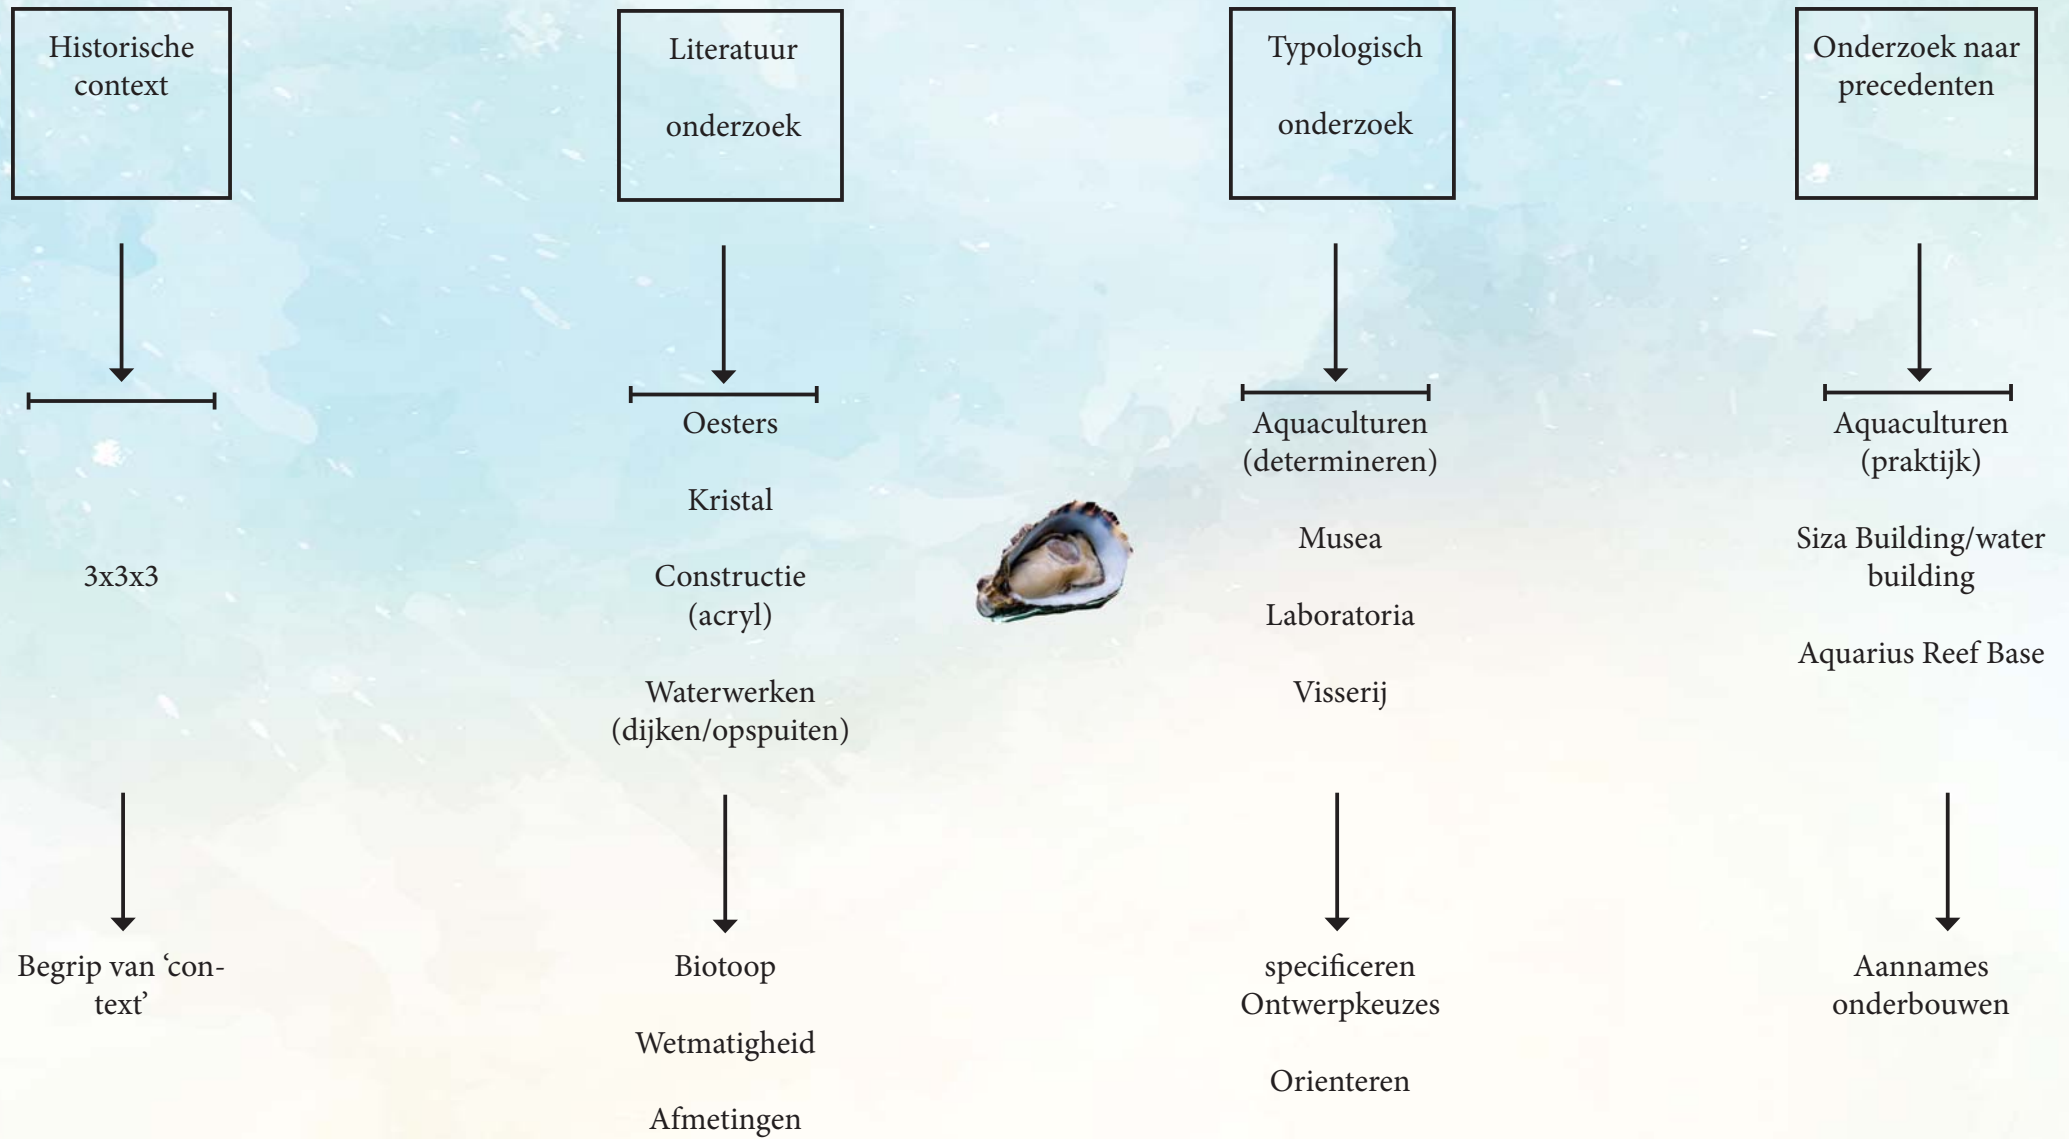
Historische context

3x3x3

Begrip van 'context'

Literatuur onderzoek

Oesters

Kristal

Constructie (acryl)

Waterwerken (dijken/opspuiten)

Biotoop

Wetmatigheid

Afmetingen

Typologisch onderzoek

Aquaculturen (determineren)

Musea

Laboratoria

Visserij

specificeren Ontwerpkeuzes

Orienteren

Onderzoek naar precedenten

Aquaculturen (praktijk)

Siza Building/water building

Aquarius Reef Base

Aannames onderbouwen